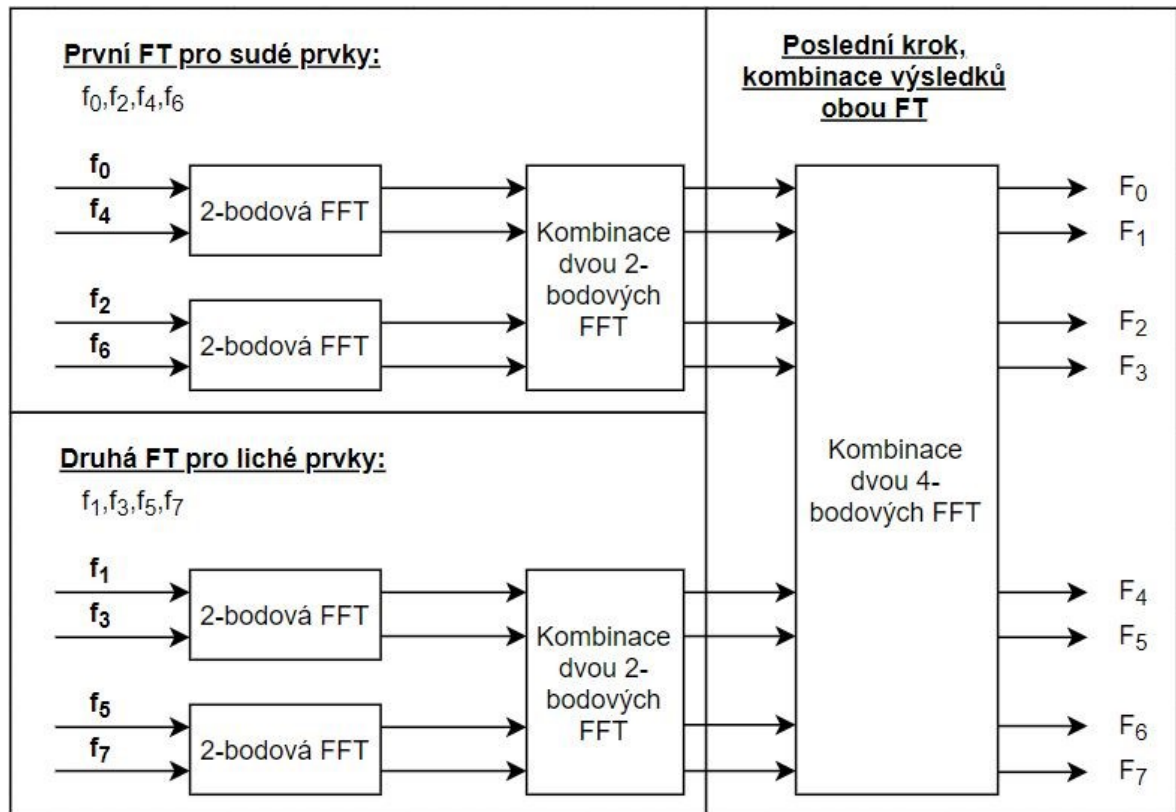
První FT pro sudé prvky:

$f_0,f_2,f_4,f_6$

$f_0$
$f_4$
2-bodová FFT

$f_2$
$f_6$
2-bodová FFT

Kombinace dvou 2-bodových FFT

Druhá FT pro liché prvky:

$f_1,f_3,f_5,f_7$

$f_1$
$f_3$
2-bodová FFT

$f_5$
$f_7$
2-bodová FFT

Kombinace dvou 2-bodových FFT

Poslední krok, kombinace výsledků obou FT

Kombinace dvou 4-bodových FFT

$F_0$
$F_1$
$F_2$
$F_3$
$F_4$
$F_5$
$F_6$
$F_7$